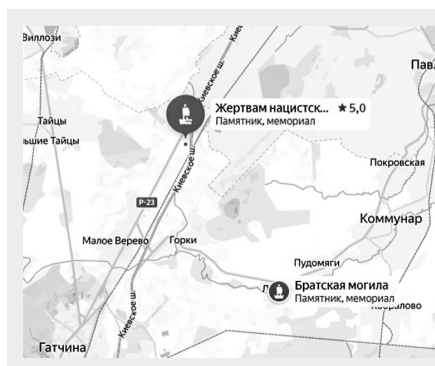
Виллози

Пав

Киевское ш.

Жертвам нацистск... ★ 5,0
Памятник, мемориал

Тайцы

ьшие Тайцы

Покровская

Р-23

Киевское ш.

Коммунар

Малое Верево

Горки

Пудомяги

Братская могила
Памятник, мемориал

Киевское ш.

Корпалово

Гатчина